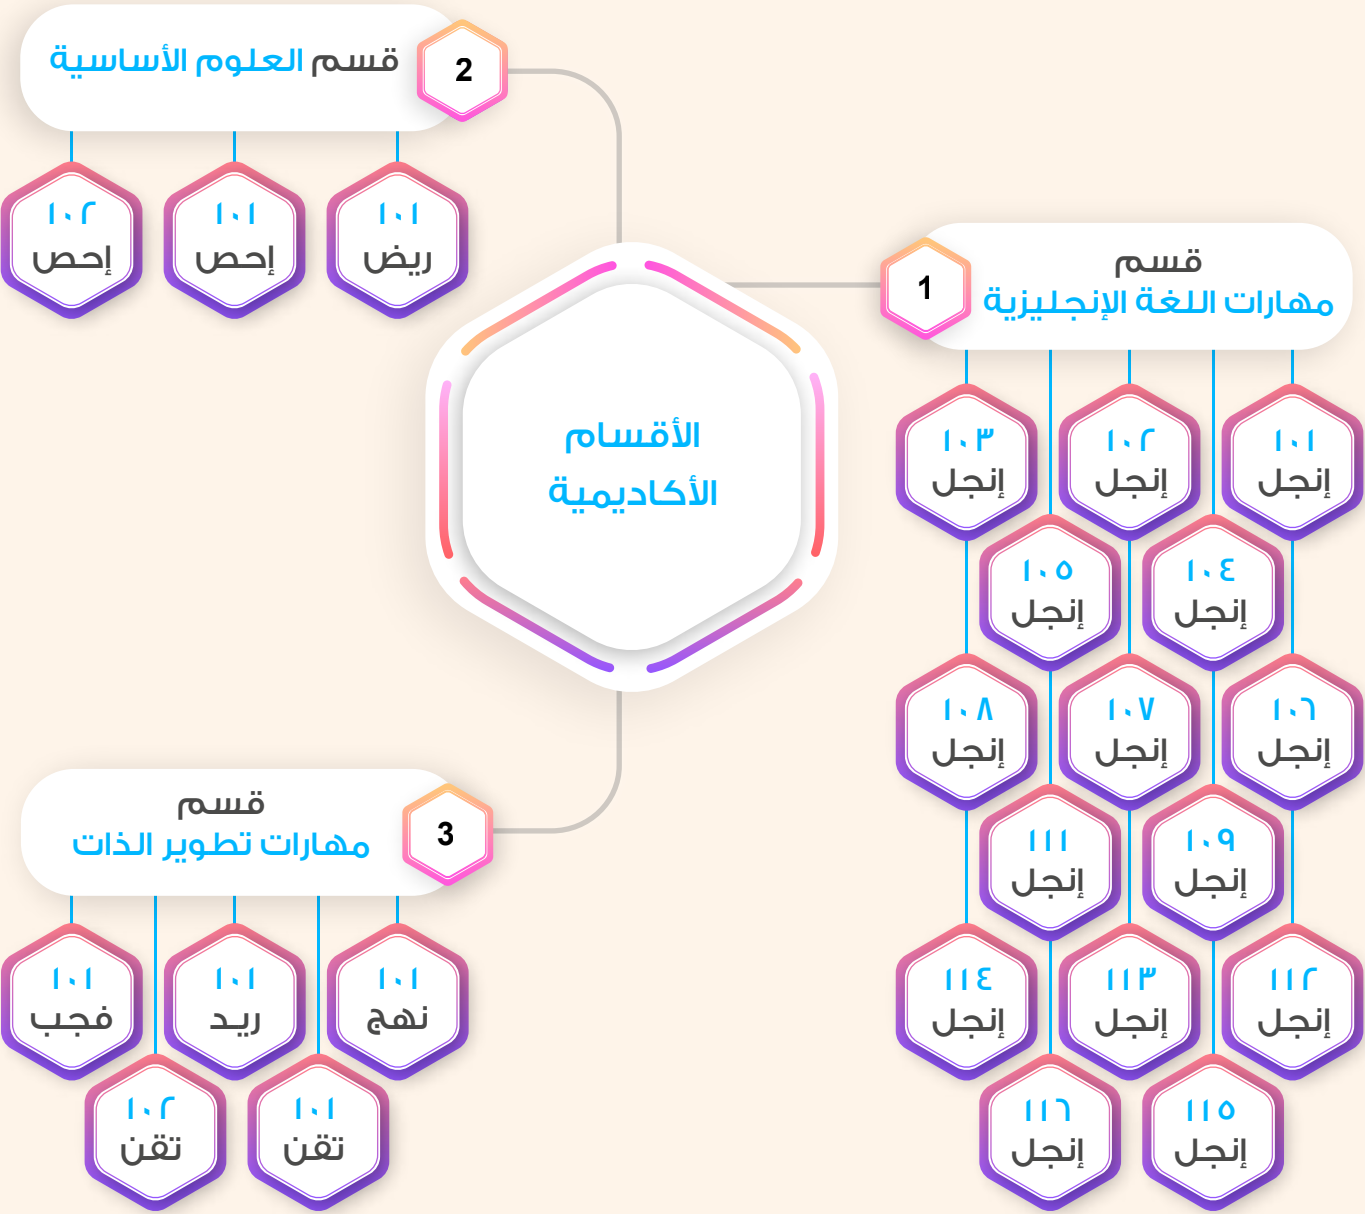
الأقسام الأكاديمية

2
قسم العلوم الأساسية

١٠١
ريض

١٠١
إحص

١٠٢
إحص

1
قسم مهارات اللغة الإنجليزية

١٠١
إنجل

١٠٢
إنجل

١٠٣
إنجل

١٠٤
إنجل

١٠٥
إنجل

١٠٦
إنجل

١٠٧
إنجل

١٠٨
إنجل

١٠٩
إنجل

١١١
إنجل

١١٢
إنجل

١١٣
إنجل

١١٤
إنجل

١١٥
إنجل

١١٦
إنجل

3
قسم مهارات تطوير الذات

١٠١
نهج

١٠١
ريد

١٠١
فجب

١٠١
تقن

١٠٢
تقن